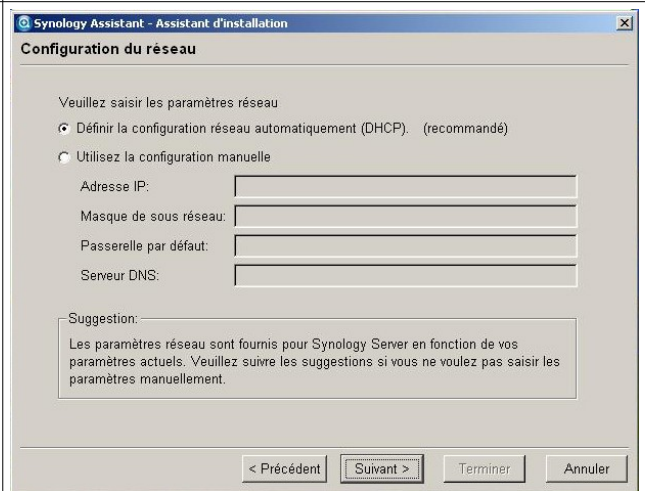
Synology Assistant - Assistant d'installation

Configuration du réseau

Veuillez saisir les paramètres réseau

Définir la configuration réseau automatiquement (DHCP). (recommandé)

Utilisez la configuration manuelle

Adresse IP:

Masque de sous réseau:

Passerelle par défaut:

Serveur DNS:

Suggestion:

Les paramètres réseau sont fournis pour Synology Server en fonction de vos paramètres actuels. Veuillez suivre les suggestions si vous ne voulez pas saisir les paramètres manuellement.

< Précédent | Suivant > | Terminer | Annuler